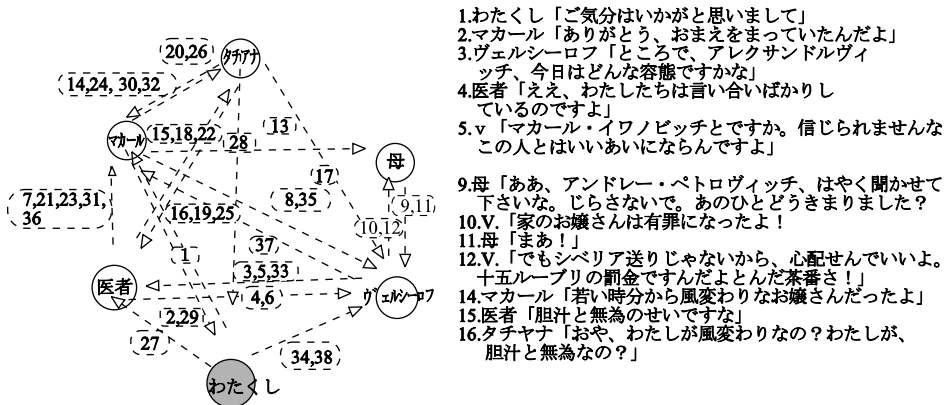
タチアナ
20,26
14,24, 30,32
マカール
15,18,22
28
13
母
17
7,21,23,31, 36
16,19,25
8,35
10,12
9,11
1
37
3,5,33
医者
4,6
ヴェルシーロフ
2,29
27
34,38
わたくし

1.わたくし「ご気分はいかがと思いまして」
2.マカール「ありがとう、おまえをまっていたんだよ」
3.ヴェルシーロフ「ところで、アレクサンドルヴィッチ、今日はどんな容態ですかな」
4.医者「ええ、わたしたちは言い合いばかりしているのですよ」
5.v「マカール・イワノビッチとですか。信じられませんなこの人とはいいあいにならんですよ」

9.母「ああ、アンドレー・ペトロヴィッチ、はやく聞かせて下さいな。じらさないで。あのひとどうきまりました？
10.V.「家のお嬢さんは有罪になったよ！
11.母「まあ！」
12.V.「でもシベリア送りじゃないから、心配せんでいいよ。十五ルーブリの罰金ですんだよとんだ茶番さ！」
14.マカール「若い時分から風変わりなお嬢さんだったよ」
15.医者「胆汁と無為のせいですな」
16.タチヤナ「おや、わたしが風変わりなの？わたしが、胆汁と無為なの？」